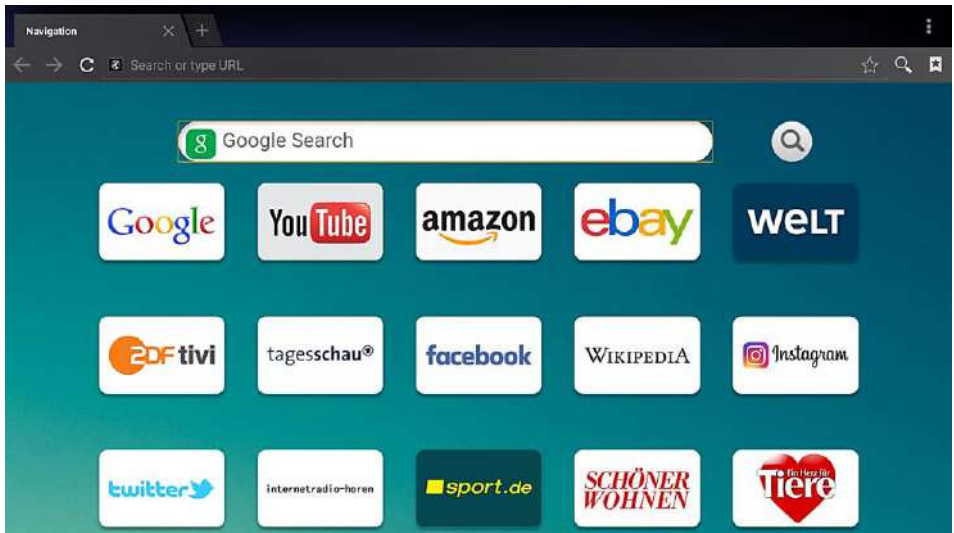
Navigation

Search or type URL

Google Search

Google

YouTube

amazon

ebay

WELT

2DF tivi

tagesschau®

facebook

WIKIPEDIA

Instagram

twitter

internetradio-horen

sport.de

SCHÖNER WOHNEN

Ein Herz für Tiere